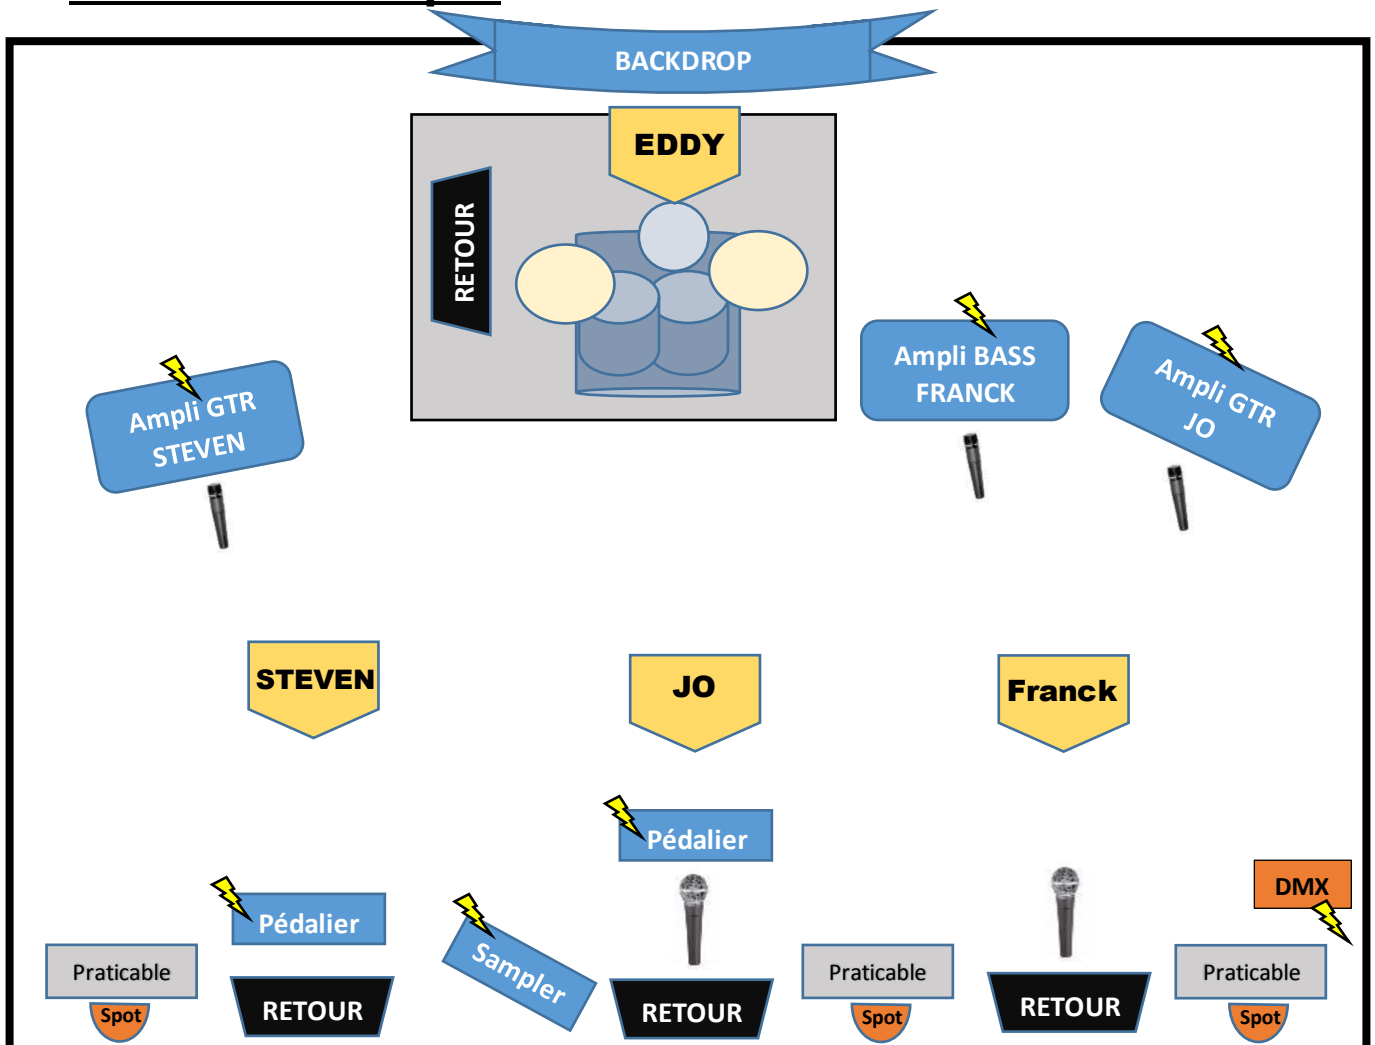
BACKDROP

EDDY

RETOUR

Ampli GTR STEVEN

Ampli BASS FRANCK

Ampli GTR JO

STEVEN

JO

Franck

Pédalier

Pédalier

Sampler

DMX

Praticable

Spot

RETOUR

RETOUR

Praticable

Spot

RETOUR

Praticable

Spot